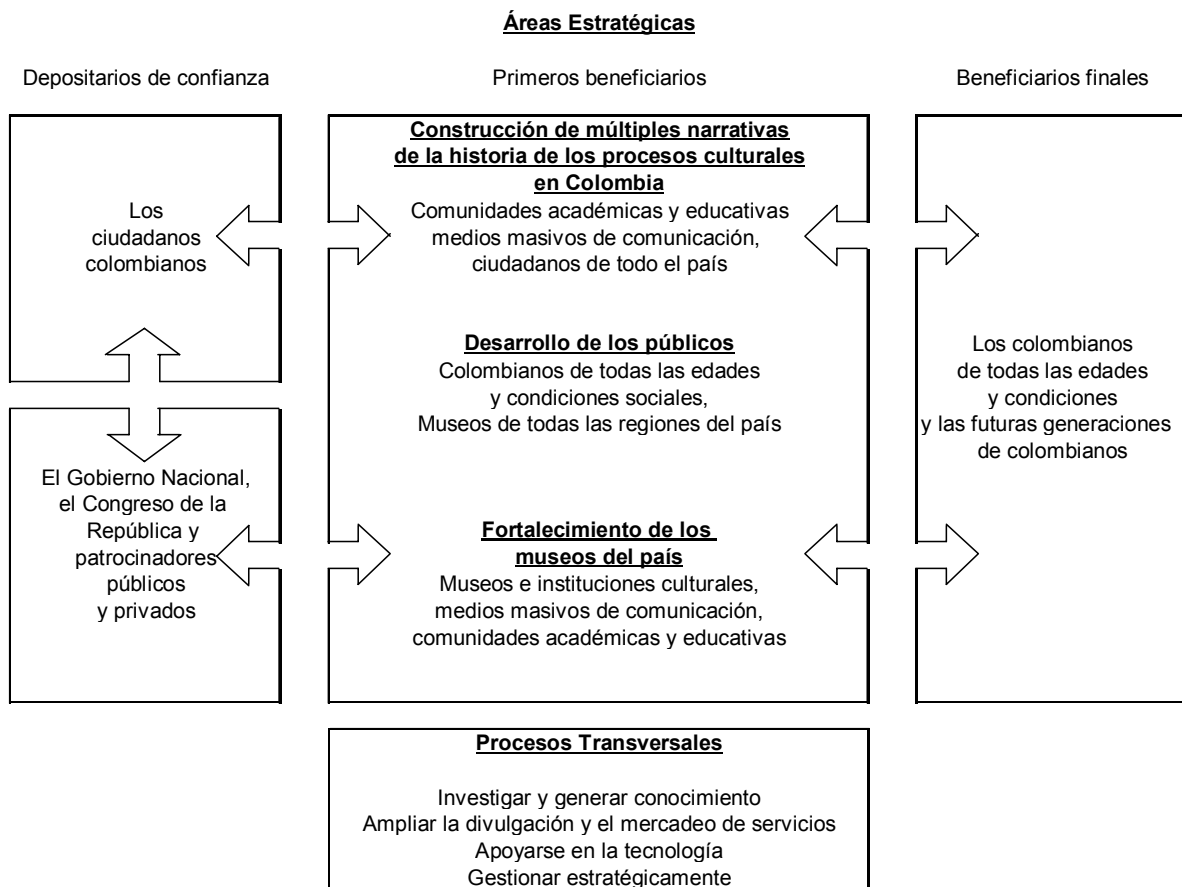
Áreas Estratégicas

Depositarios de confianza

Primeros beneficiarios

Beneficiarios finales

Los ciudadanos colombianos

El Gobierno Nacional, el Congreso de la República y patrocinadores públicos y privados

Construcción de múltiples narrativas de la historia de los procesos culturales en Colombia
Comunidades académicas y educativas medios masivos de comunicación, ciudadanos de todo el país

Desarrollo de los públicos
Colombianos de todas las edades y condiciones sociales, Museos de todas las regiones del país

Fortalecimiento de los museos del país
Museos e instituciones culturales, medios masivos de comunicación, comunidades académicas y educativas

Los colombianos de todas las edades y condiciones y las futuras generaciones de colombianos

Procesos Transversales

Investigar y generar conocimiento
Ampliar la divulgación y el mercadeo de servicios
Apoyarse en la tecnología
Gestionar estratégicamente